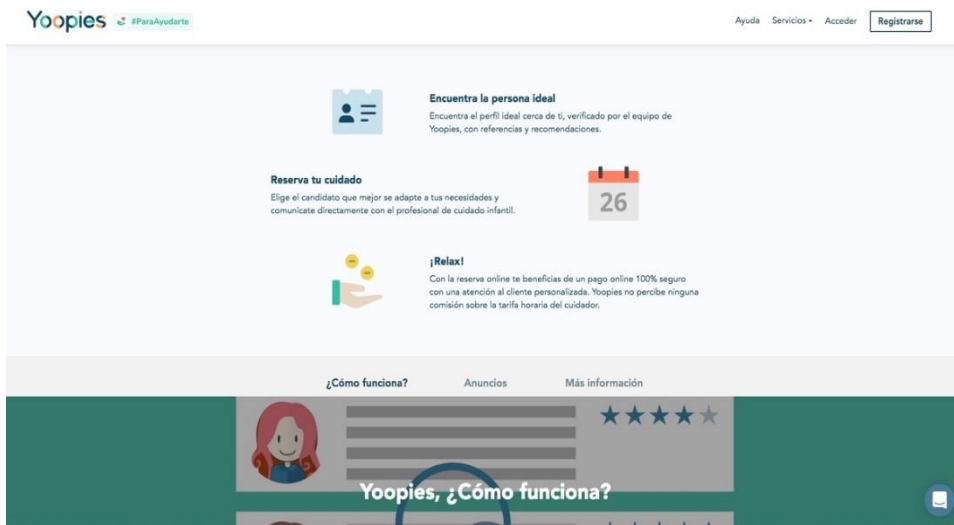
Yoopies #ParaAyudarte

Ayuda Servicios Acceder Registrarse

Encuentra la persona ideal
Encuentra el perfil ideal cerca de ti, verificado por el equipo de Yoopies, con referencias y recomendaciones.

Reserva tu cuidado
Elige el candidato que mejor se adapte a tus necesidades y comunícate directamente con el profesional de cuidado infantil.

26

¡Relax!
Con la reserva online te beneficias de un pago online 100% seguro con una atención al cliente personalizada. Yoopies no percibe ninguna comisión sobre la tarifa horaria del cuidador.

¿Cómo funciona? Anuncios Más información

Yoopies, ¿Cómo funciona?